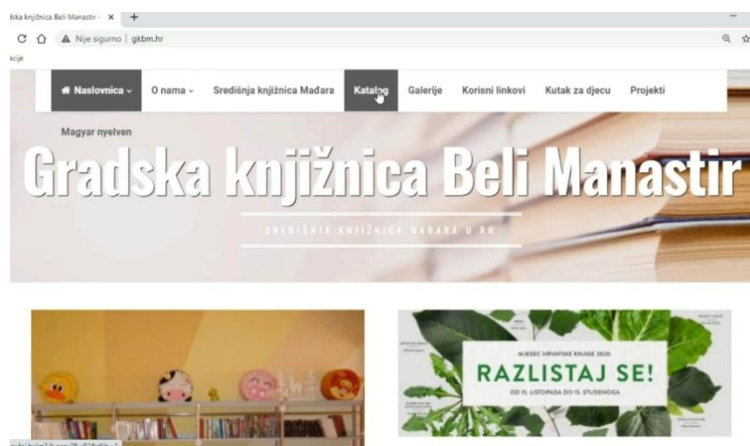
ska knjižnica Beli Manastir - ×
Nije sigurno | gkbm.hr
acije
Naslovnica ⌄ O nama ⌄ Središnja knjižnica Mađara Katalog Galerije Korisni linkovi Kutak za djecu Projekti
Magyar nyelven
Gradska knjižnica Beli Manastir
SREDIŠNJA KNJIŽNICA MAĐARA U RH
MJESEC HRVATSKE KNJIGE 2020.
RAZLISTAJ SE!
OD 15. LISTOPADA DO 15. STUDENOGA
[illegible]